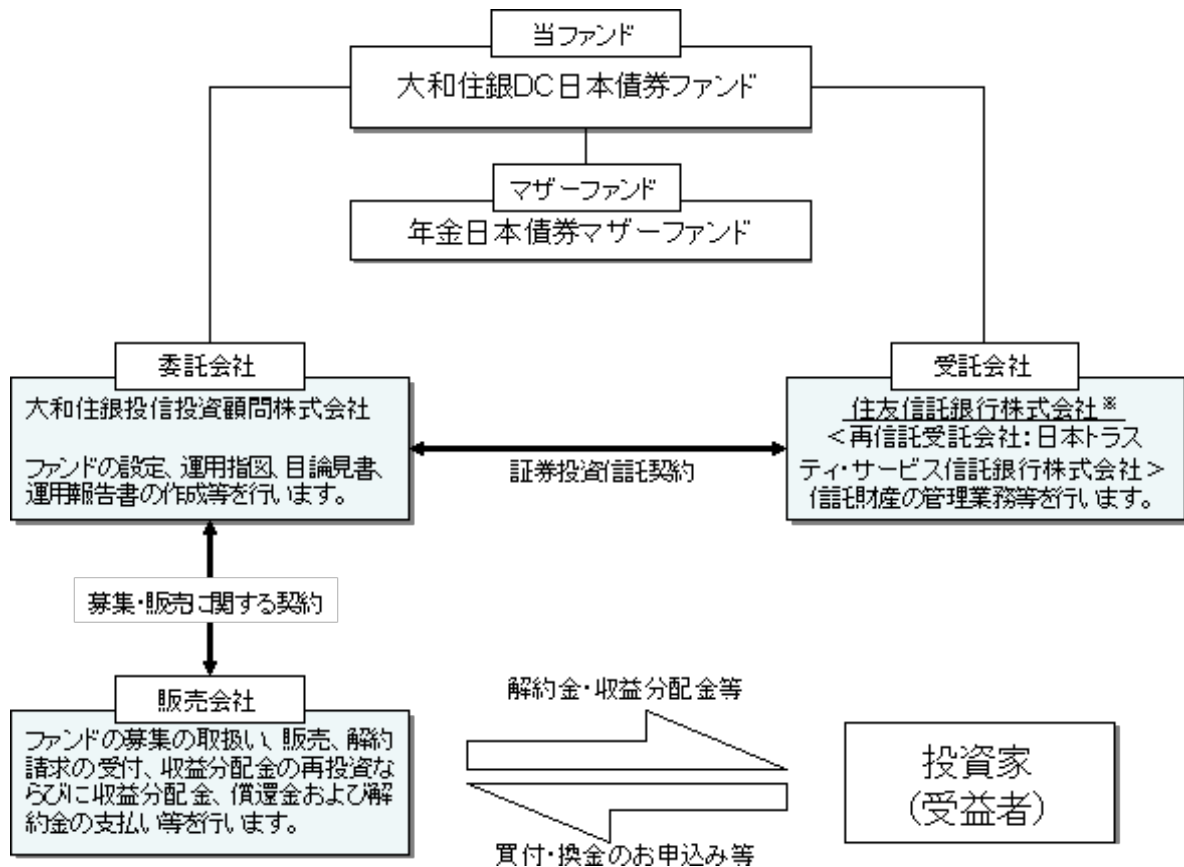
当ファンド
大和住銀DC日本債券ファンド

マザーファンド
年金日本債券マザーファンド

委託会社
大和住銀投信投資顧問株式会社

ファンドの設定、運用指図、目論見書、運用報告書の作成等を行います。

証券投資信託契約

受託会社
住友信託銀行株式会社※
＜再信託受託会社：日本トラスティ・サービス信託銀行株式会社＞
信託財産の管理業務等を行います。

募集・販売に関する契約

販売会社
ファンドの募集の取扱い、販売、解約請求の受付、収益分配金の再投資ならびに収益分配金、償還金および解約金の支払い等を行います。

解約金・収益分配金等

買付・換金のお申込み等

投資家
(受益者)